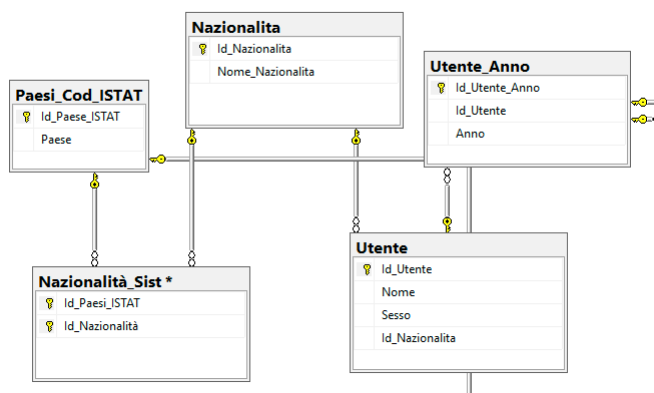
Nazionalita
Id_Nazionalita
Nome_Nazionalita

Utente_Anno
Id_Utente_Anno
Id_Utente
Anno

Paesi_Cod_ISTAT
Id_Paese_ISTAT
Paese

Utente
Id_Utente
Nome
Sesso
Id_Nazionalita

Nazionalità_Sist *
Id_Paesi_ISTAT
Id_Nazionalità